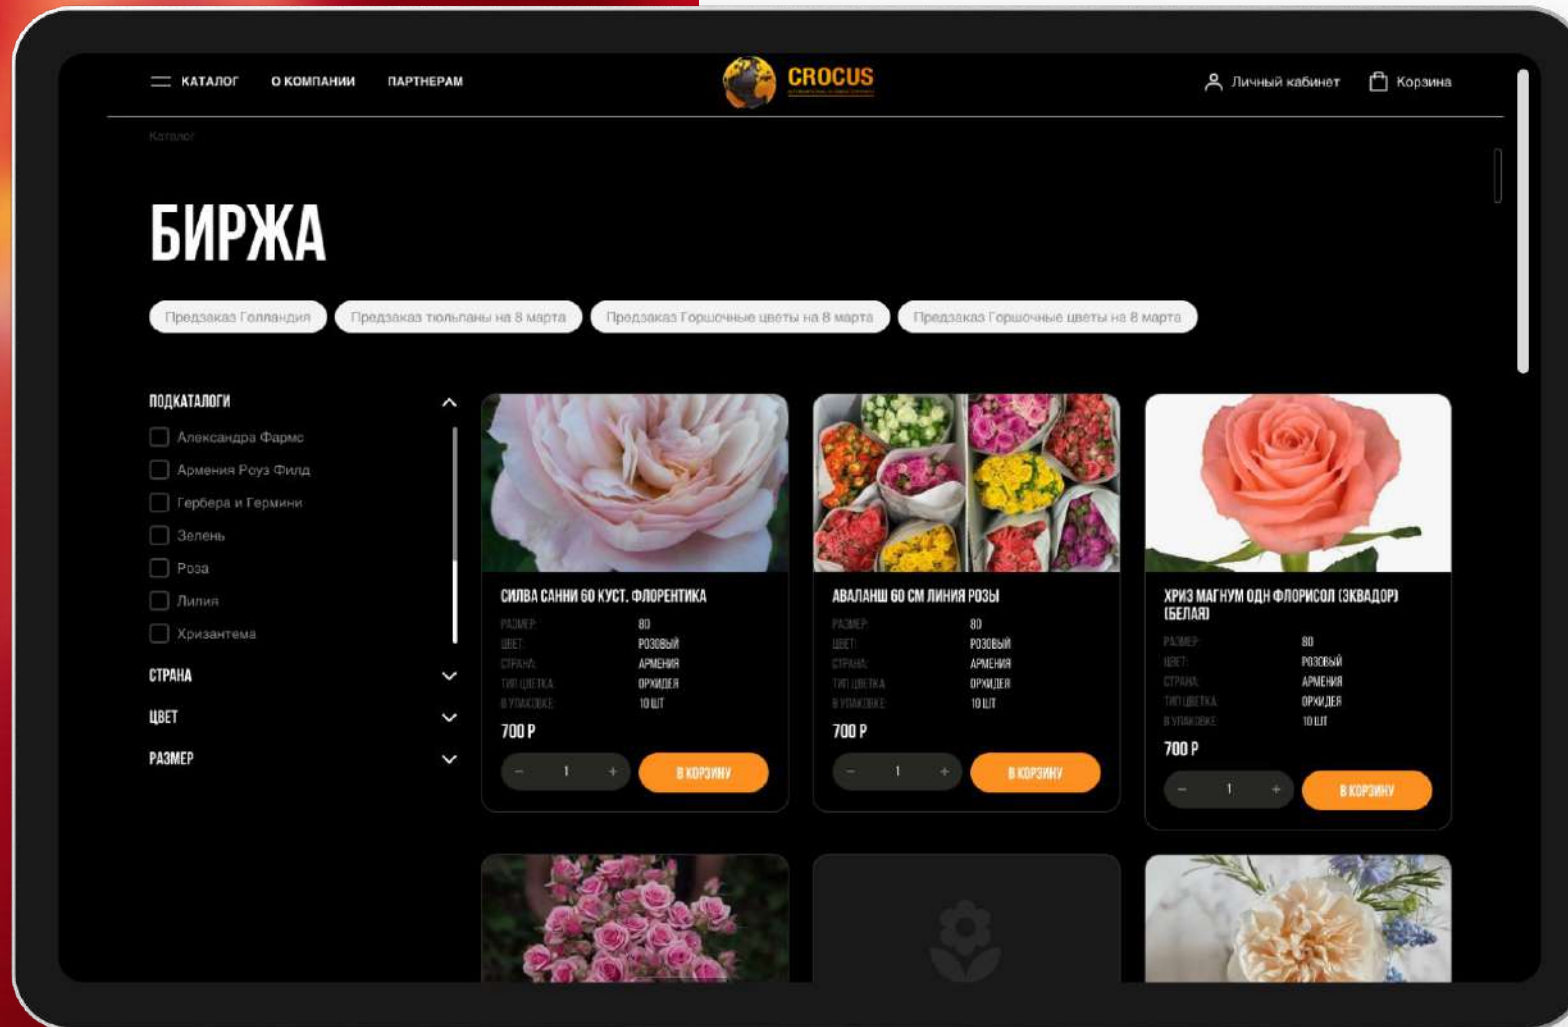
КАТАЛОГ О КОМПАНИИ ПАРТНЕРАМ

CROCUS

Личный кабинет Корзина

Каталог

БИРЖА

Предзаказ Голландия Предзаказ тюльпаны на 8 марта Предзаказ Горшочные цветы на 8 марта Предзаказ Горшочные цветы на 8 марта

ПОДКАТАЛОГИ

Александра Фармс
Армения Роуз Филд
Гербера и Гермини
Зелень
Роза
Лилия
Хризантема

СТРАНА

ЦВЕТ

РАЗМЕР

СИЛВА САННИ 60 КУСТ. ФЛОРЕНТИКА

| | |
|---|---|
| РАЗМЕР: | 80 |
| ЦВЕТ: | РОЗОВЫЙ |
| СТРАНА: | АРМЕНИЯ |
| ТИП ЦВЕТКА: | ОРХИДЕЯ |
| В УПАКОВКЕ: | 10 ШТ |

700 Р

− 1 + В КОРЗИНУ

АВАЛАНШ 60 СМ ЛИНИЯ РОЗЫ

| | |
|---|---|
| РАЗМЕР: | 80 |
| ЦВЕТ: | РОЗОВЫЙ |
| СТРАНА: | АРМЕНИЯ |
| ТИП ЦВЕТКА: | ОРХИДЕЯ |
| В УПАКОВКЕ: | 10 ШТ |

700 Р

− 1 + В КОРЗИНУ

ХРИЗ МАГНУМ ОДН ФЛОРИСОЛ (ЭКВАДОР) (БЕЛАЯ)

| | |
|---|---|
| РАЗМЕР: | 80 |
| ЦВЕТ: | РОЗОВЫЙ |
| СТРАНА: | АРМЕНИЯ |
| ТИП ЦВЕТКА: | ОРХИДЕЯ |
| В УПАКОВКЕ: | 10 ШТ |

700 Р

− 1 + В КОРЗИНУ